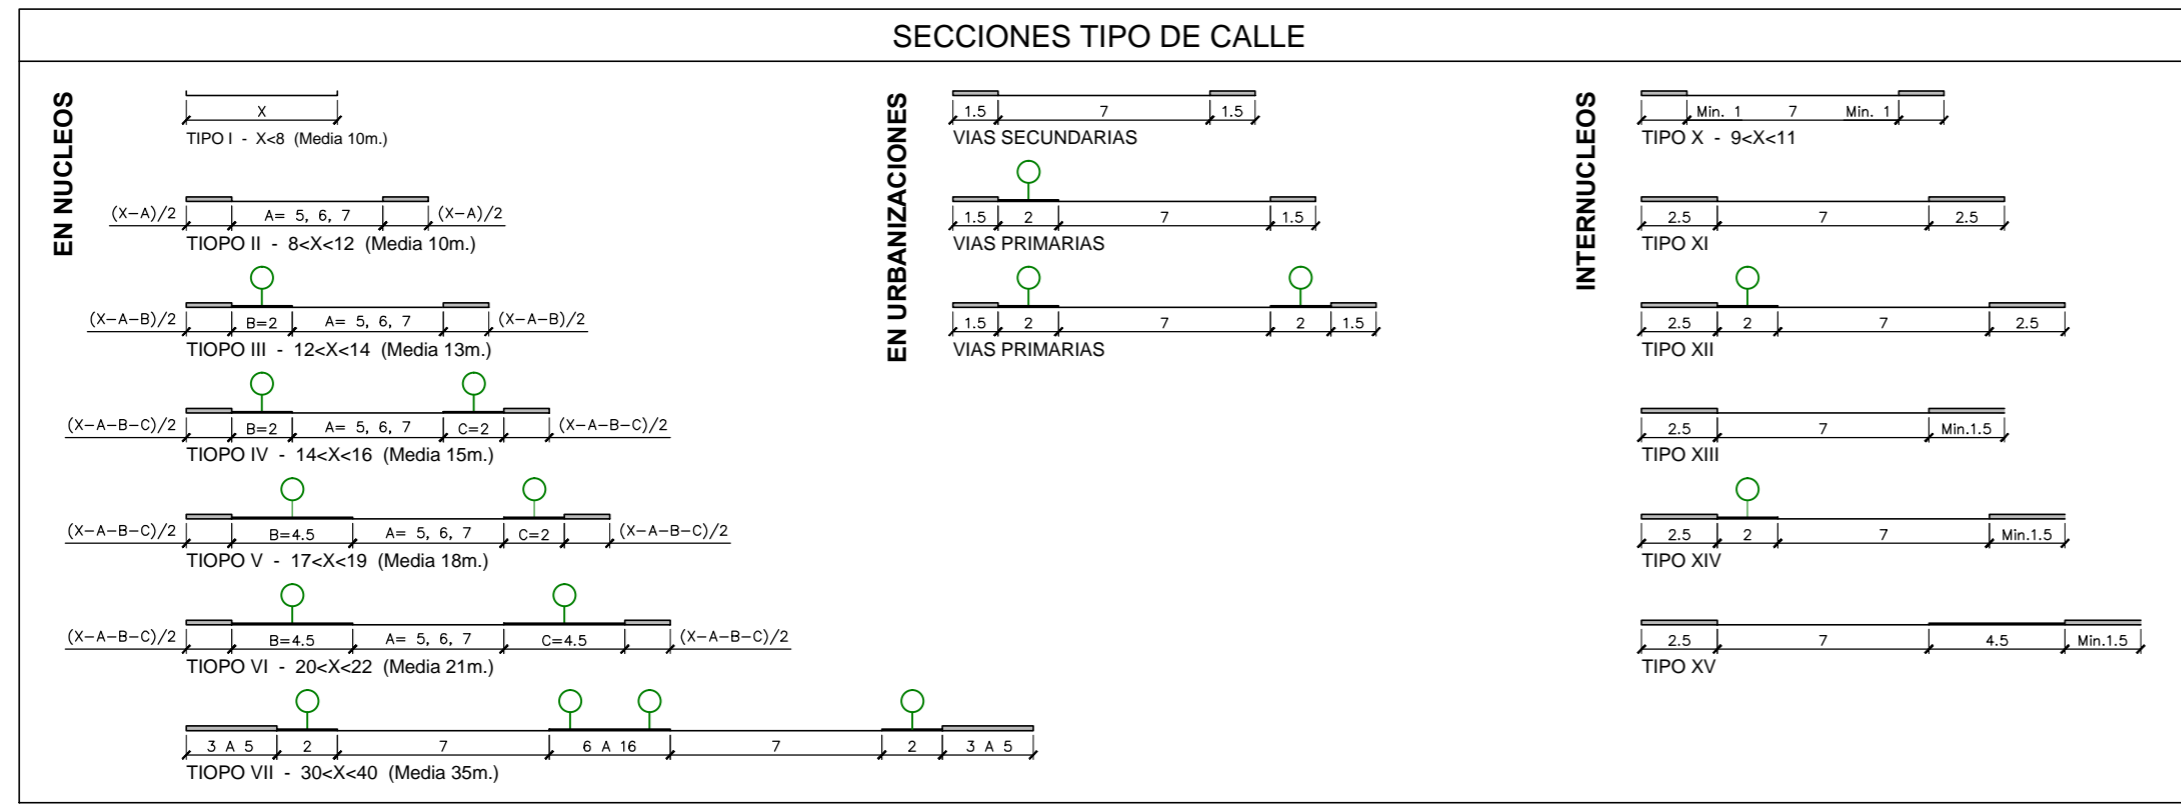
SECCIONES TIPO DE CALLE

EN NUCLEOS

X
TIPO I - X<8 (Media 10m.)

(X−A)/2 A= 5, 6, 7 (X−A)/2
TIOPO II - 8<X<12 (Media 10m.)

(X−A−B)/2 B=2 A= 5, 6, 7 (X−A−B)/2
TIOPO III - 12<X<14 (Media 13m.)

(X−A−B−C)/2 B=2 A= 5, 6, 7 C=2 (X−A−B−C)/2
TIOPO IV - 14<X<16 (Media 15m.)

(X−A−B−C)/2 B=4.5 A= 5, 6, 7 C=2 (X−A−B−C)/2
TIOPO V - 17<X<19 (Media 18m.)

(X−A−B−C)/2 B=4.5 A= 5, 6, 7 C=4.5 (X−A−B−C)/2
TIOPO VI - 20<X<22 (Media 21m.)

3 A 5 2 7 6 A 16 7 2 3 A 5
TIOPO VII - 30<X<40 (Media 35m.)

EN URBANIZACIONES

1.5 7 1.5
VIAS SECUNDARIAS

1.5 2 7 1.5
VIAS PRIMARIAS

1.5 2 7 2 1.5
VIAS PRIMARIAS

INTERNUCLEOS

Min. 1 7 Min. 1
TIPO X - 9<X<11

2.5 7 2.5
TIPO XI

2.5 2 7 2.5
TIPO XII

2.5 7 Min.1.5
TIPO XIII

2.5 2 7 Min.1.5
TIPO XIV

2.5 7 4.5 Min.1.5
TIPO XV